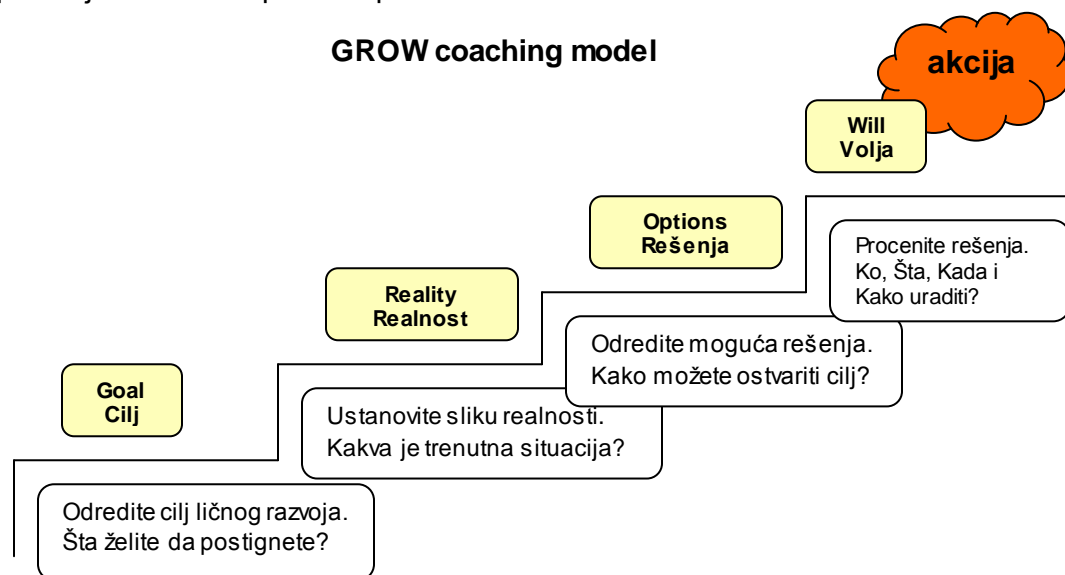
GROW coaching model

akcija

Will
Volja

Options
Rešenja

Procenite rešenja.
Ko, Šta, Kada i
Kako uraditi?

Reality
Realnost

Odredite moguća rešenja.
Kako možete ostvariti cilj?

Goal
Cilj

Ustanovite sliku realnosti.
Kakva je trenutna situacija?

Odredite cilj ličnog razvoja.
Šta želite da postignete?